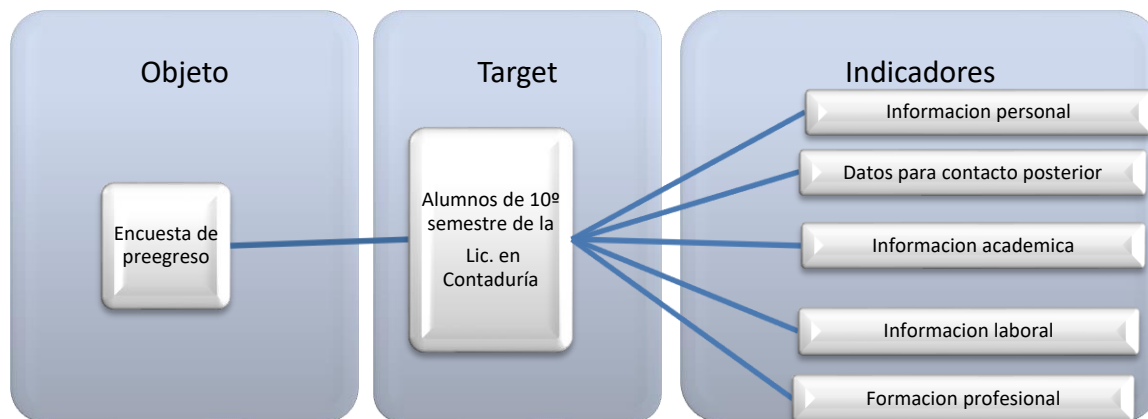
Objeto

Target

Indicadores

Encuesta de preegreso

Alumnos de 10º semestre de la Lic. en Contaduría

Informacion personal

Datos para contacto posterior

Informacion academica

Informacion laboral

Formacion profesional